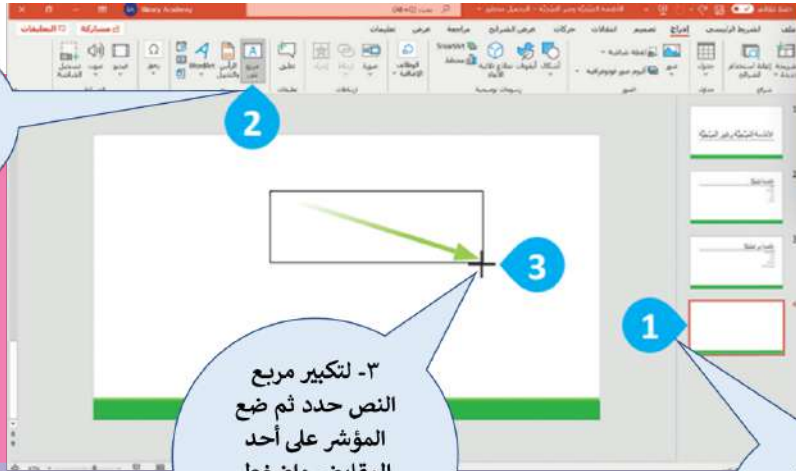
2

3

1

٣- لتكبير مربع النص حدد ثم ضع المؤشر على أحد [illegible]

ملف الشريط الرئيسي إدراج تصميم انتقالات حركات عرض الشرائح مراجعة عرض تعليمات

مشاركة التعليقات

شريحة جديدة إعادة استخدام الشرائح جدول صور لقطة شاشة ألبوم صور فوتوغرافية أشكال أيقونات نماذج ثلاثية الأبعاد SmartArt مخطط الوظائف الإضافية ارتباط إجراء تعليق مربع نص الرأس والتذييل WordArt معادلة رمز فيديو صوت تسجيل الشاشة

Wesy Academy